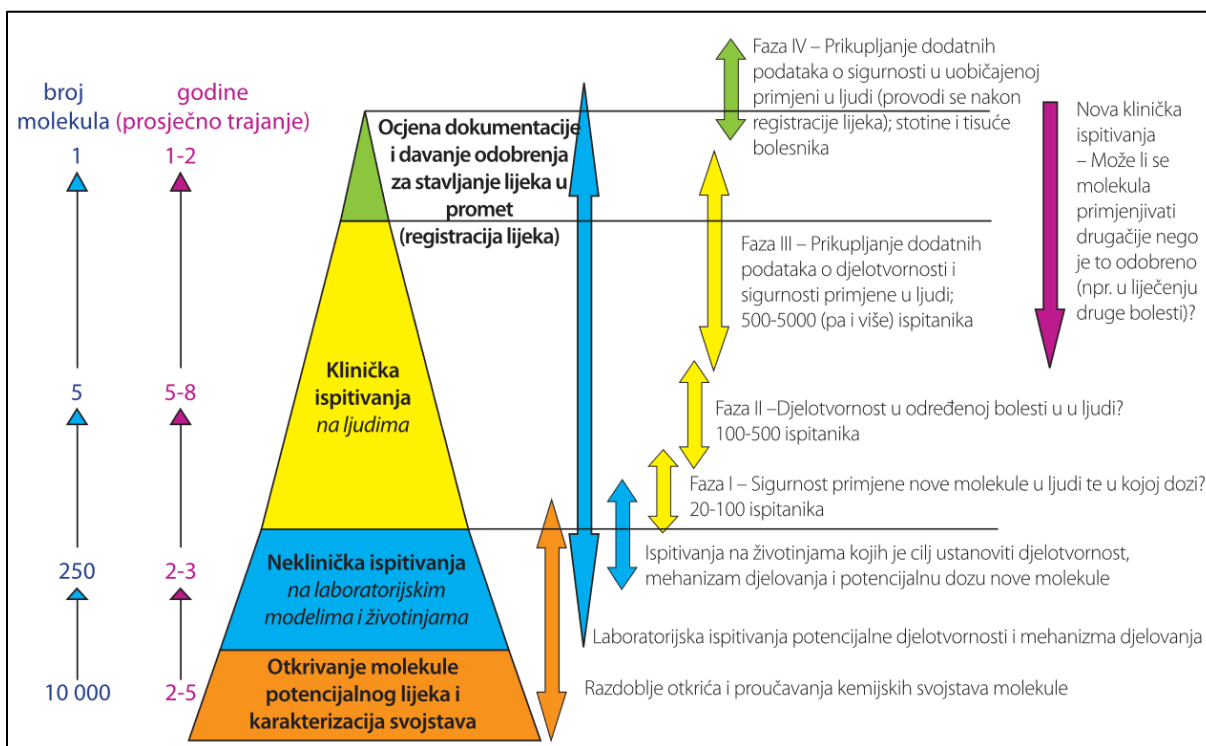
broj molekula

godine (prosječno trajanje)

1

1-2

5

5-8

250

2-3

10 000

2-5

Ocjena dokumentacije i davanje odobrenja za stavljanje lijeka u promet (registracija lijeka)

Klinička ispitivanja
*na ljudima*

Neklinička ispitivanja
*na laboratorijskim modelima i životinjama*

Otkrivanje molekule potencijalnog lijeka i karakterizacija svojstava

Faza IV – Prikupljanje dodatnih podataka o sigurnosti u uobičajenoj primjeni u ljudi (provodi se nakon registracije lijeka); stotine i tisuće bolesnika

Nova klinička ispitivanja – Može li se molekula primjenjivati drugačije nego je to odobreno (npr. u liječenju druge bolesti)?

Faza III – Prikupljanje dodatnih podataka o djelotvornosti i sigurnosti primjene u ljudi; 500-5000 (pa i više) ispitanika

Faza II –Djelotvornost u određenoj bolesti u u ljudi? 100-500 ispitanika

Faza I – Sigurnost primjene nove molekule u ljudi te u kojoj dozi? 20-100 ispitanika

Ispitivanja na životinjama kojih je cilj ustanoviti djelotvornost, mehanizam djelovanja i potencijalnu dozu nove molekule

Laboratorijska ispitivanja potencijalne djelotvornosti i mehanizma djelovanja

Razdoblje otkrića i proučavanja kemijskih svojstava molekule